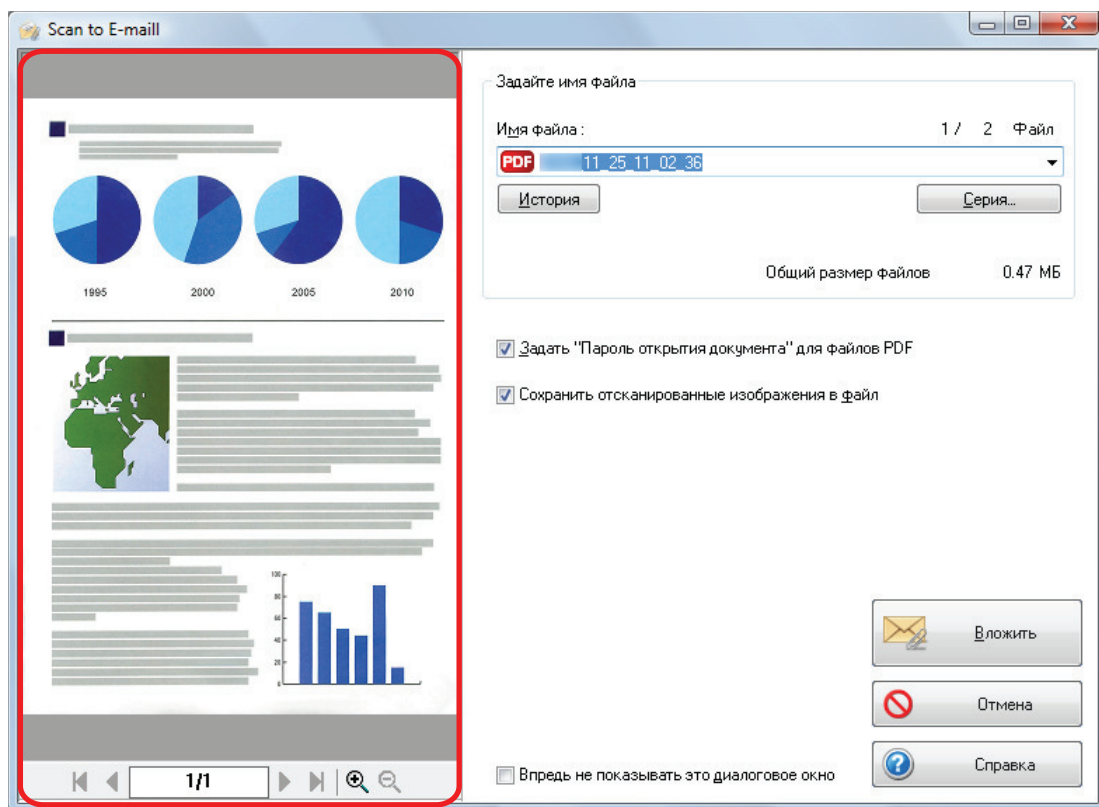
Scan to E-maill

1995 2000 2005 2010

1/1

Задайте имя файла

Имя файла : 1 / 2 Файл

PDF 11_25_11_02_36

История

Серия...

Общий размер файлов 0.47 МБ

Задать "Пароль открытия документа" для файлов PDF

Сохранить отсканированные изображения в файл

Вложить

Отмена

Справка

Впредь не показывать это диалоговое окно